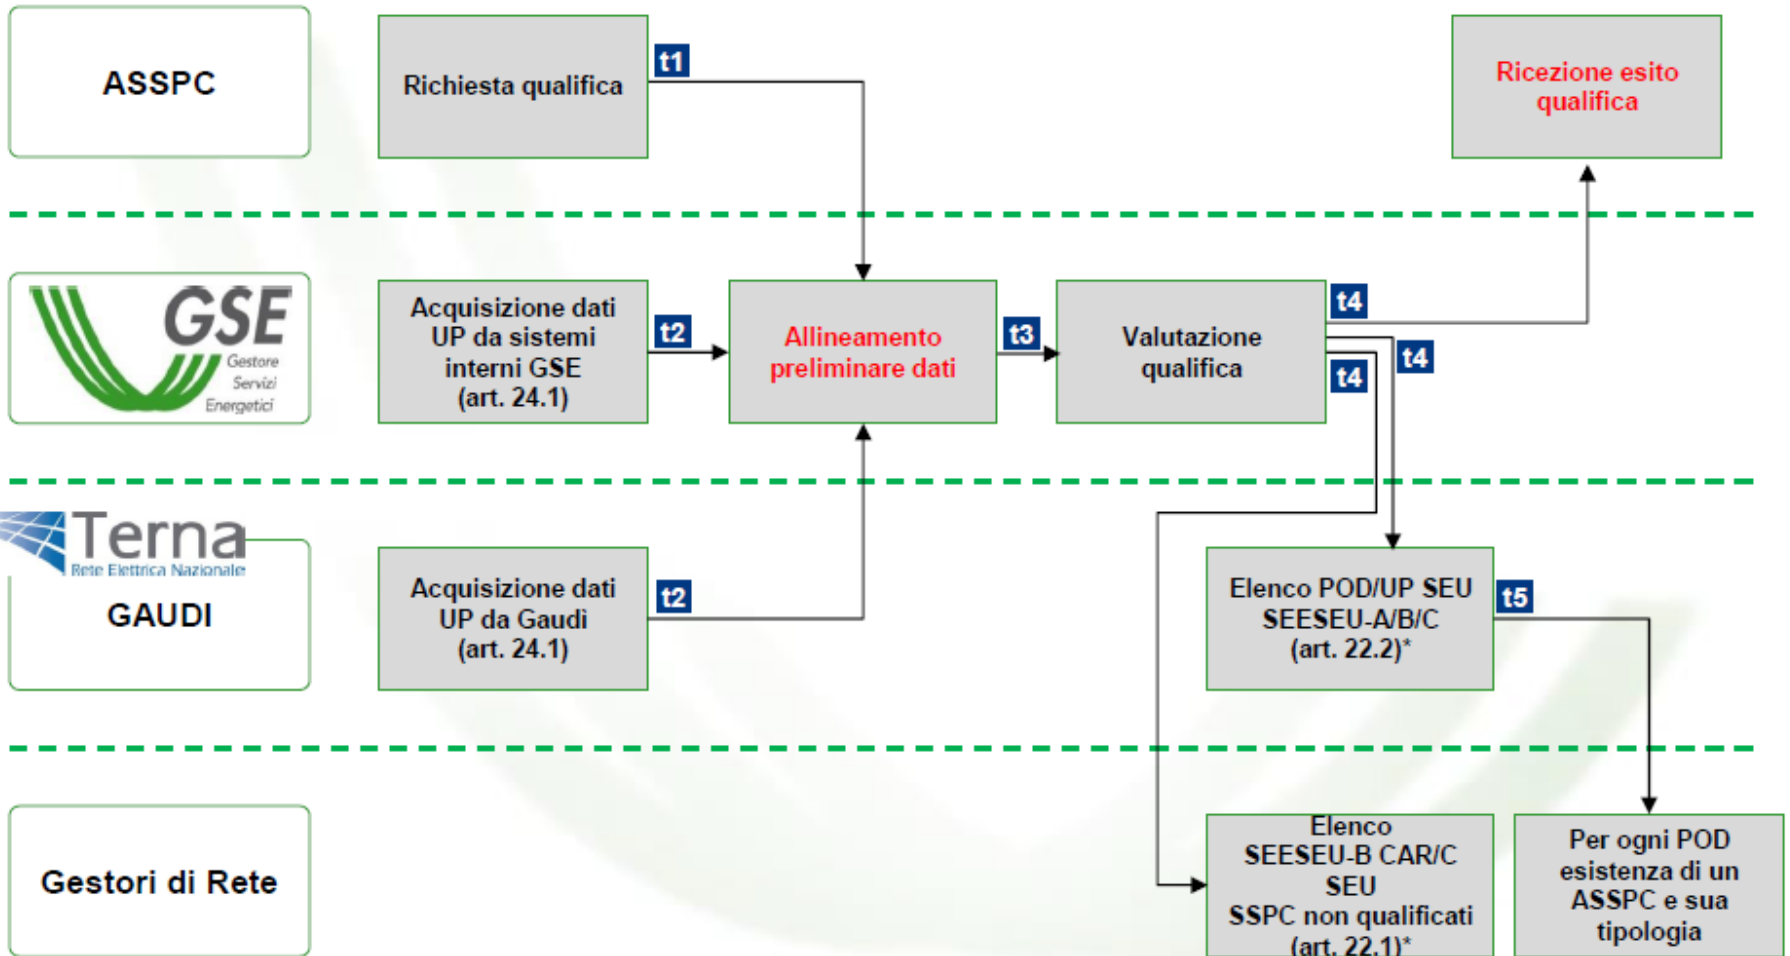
ASSPC

Richiesta qualifica

t1

Ricezione esito qualifica

GSE Gestore Servizi Energetici

Acquisizione dati UP da sistemi interni GSE (art. 24.1)

t2

Allineamento preliminare dati

t3

Valutazione qualifica

t4

t4

t4

Terna Rete Elettrica Nazionale

GAUDI

Acquisizione dati UP da Gaudi (art. 24.1)

t2

Elenco POD/UP SEU SEESEU-A/B/C (art. 22.2)*

t5

Gestori di Rete

Elenco SEESEU-B CAR/C SEU SSPC non qualificati (art. 22.1)*

Per ogni POD esistenza di un ASSPC e sua tipologia